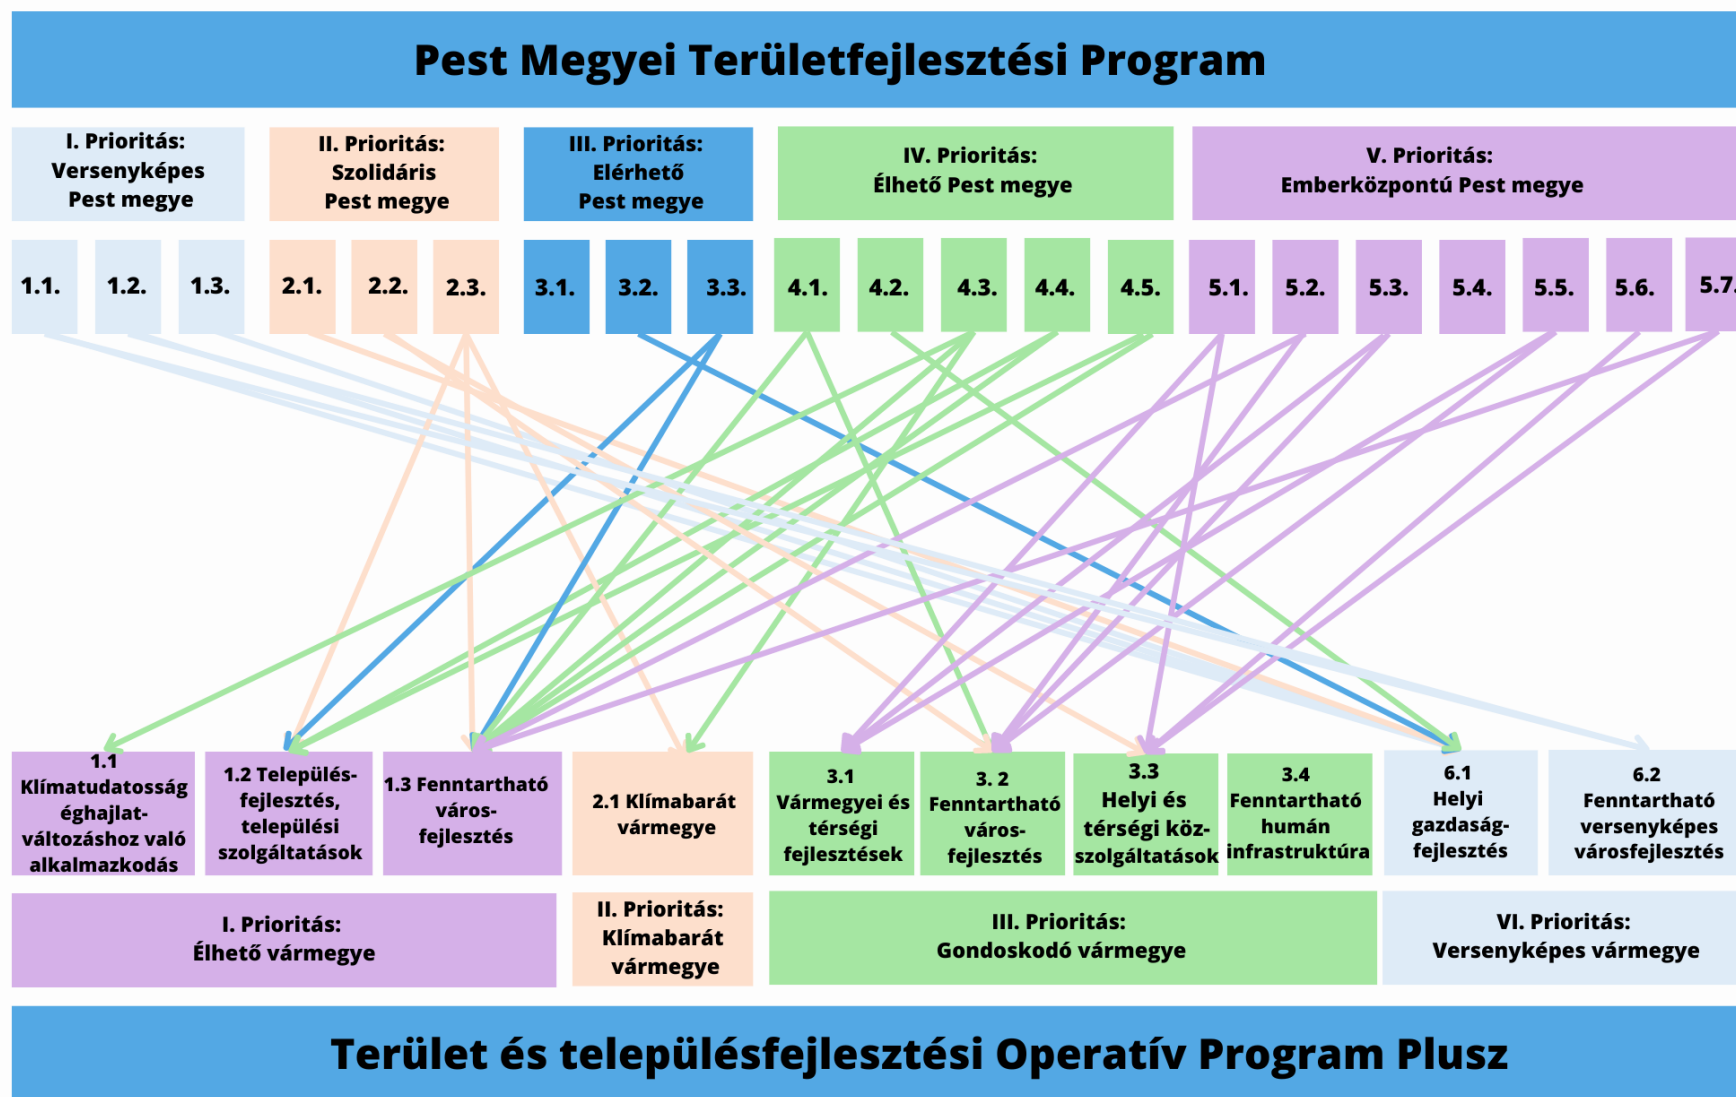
Pest Megyei Területfejlesztési Program

I. Prioritás: Versenyképes Pest megye

II. Prioritás: Szolidáris Pest megye

III. Prioritás: Elérhető Pest megye

IV. Prioritás: Élhető Pest megye

V. Prioritás: Emberközpontú Pest megye

1.1. 1.2. 1.3. 2.1. 2.2. 2.3. 3.1. 3.2. 3.3. 4.1. 4.2. 4.3. 4.4. 4.5. 5.1. 5.2. 5.3. 5.4. 5.5. 5.6. 5.7.

1.1 Klímatudatosság éghajlat-változáshoz való alkalmazkodás

1.2 Település-fejlesztés, települési szolgáltatások

1.3 Fenntartható város-fejlesztés

2.1 Klímabarát vármegye

3.1 Vármegyei és térségi fejlesztések

3. 2 Fenntartható város-fejlesztés

3.3 Helyi és térségi köz-szolgáltatások

3.4 Fenntartható humán infrastruktúra

6.1 Helyi gazdaság-fejlesztés

6.2 Fenntartható versenyképes városfejlesztés

I. Prioritás: Élhető vármegye

II. Prioritás: Klímabarát vármegye

III. Prioritás: Gondoskodó vármegye

VI. Prioritás: Versenyképes vármegye

Terület és településfejlesztési Operatív Program Plusz